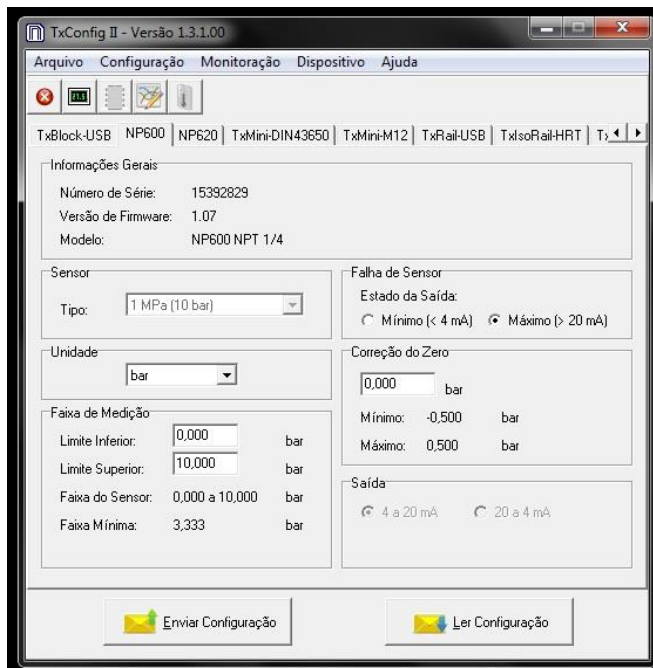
TxConfig II - Versão 1.3.1.00

Arquivo Configuração Monitoração Dispositivo Ajuda

TxBlock-USB | NP600 | NP620 | TxMini-DIN43650 | TxMini-M12 | TxRail-USB | TxIsoRail-HRT | Tx

Informações Gerais

Número de Série: 15392829

Versão de Firmware: 1.07

Modelo: NP600 NPT 1/4

Sensor

Tipo: 1 MPa (10 bar)

Falha de Sensor

Estado da Saída:

Mínimo (< 4 mA) Máximo (> 20 mA)

Unidade

bar

Correção do Zero

0,000 bar

Mínimo: -0,500 bar

Máximo: 0,500 bar

Faixa de Medição

Limite Inferior: 0,000 bar

Limite Superior: 10,000 bar

Faixa do Sensor: 0,000 a 10,000 bar

Faixa Mínima: 3,333 bar

Saída

4 a 20 mA 20 a 4 mA

Enviar Configuração

Ler Configuração